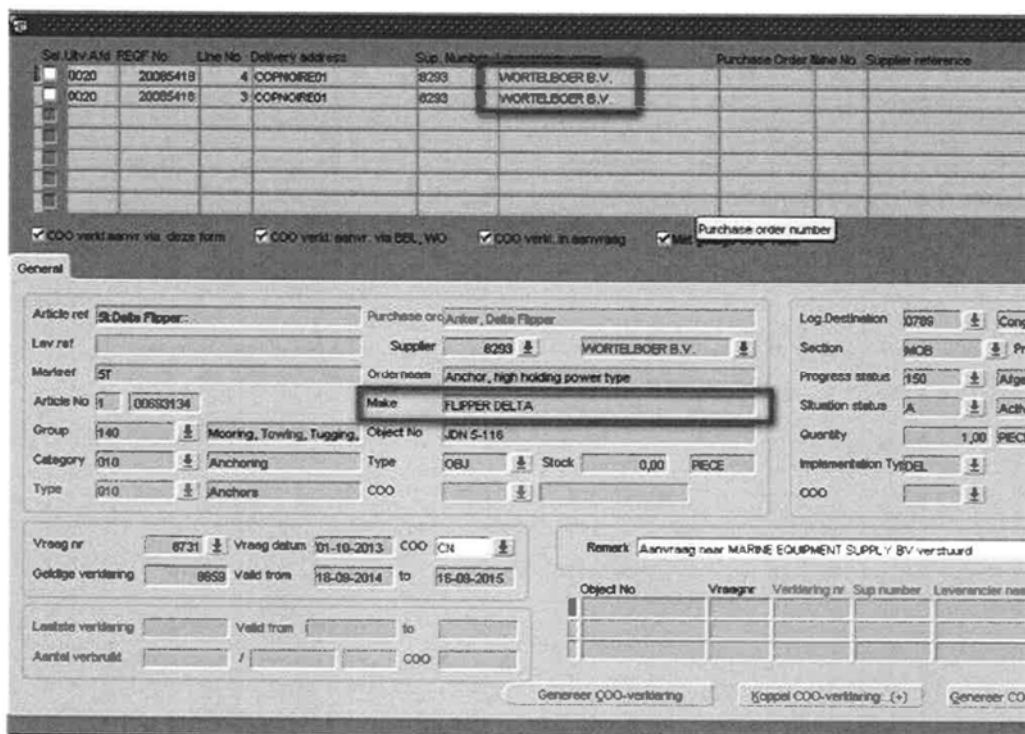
| Sel | Ultv.Afd | REQF No | Line No | Delivery address | Sup. Number | Leverancier naam | Purchase Order | line No | Supplier reference |
|---|---|---|---|---|---|---|---|---|---|
| | 0020 | 20085418 | 4 | COPNOIRE01 | 8293 | WORTELBOER B.V. | | | |
| | 0020 | 20085418 | 3 | COPNOIRE01 | 8293 | WORTELBOER B.V. | | | |

COO verkl aanvr via deze form  COO verkl. aanvr. via BBL, WO  COO verkl. in aanvraag  Met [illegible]  Purchase order number

General

Article ref St.Delta Flipper
Lev.ref
Merkeer ST
Article No 1 00693134
Group 140 Mooring, Towing, Tugging,
Category 010 Anchoring
Type 010 Anchors

Purchase orc Anker, Delta Flipper
Supplier 8293 WORTELBOER B.V.
Order naam Anchor, high holding power type
Make FLIPPER DELTA
Object No JDN 5-116
Type OBJ Stock 0,00 PIECE
COO

Log.Destination 0789 Cong
Section MOB Pr
Progress status 150 Afge
Situation status A Activ
Quantity 1,00 PIEC
Implementation Typ DEL
COO

Vraag nr 6731 Vraag datum 01-10-2013 COO CN
Geldige verklaring 8659 Valid from 18-09-2014 to 18-09-2015

Laatste verklaring Valid from to
Aantal verbruikt / COO

Remark Aanvraag naar MARINE EQUIPMENT SUPPLY BV verstuurd

| Object No | Vraagnr | Verklaring nr | Sup number | Leverancier naa |
|---|---|---|---|---|

Genereer COO-verklaring  Koppel COO-verklaring (+)  Genereer CO